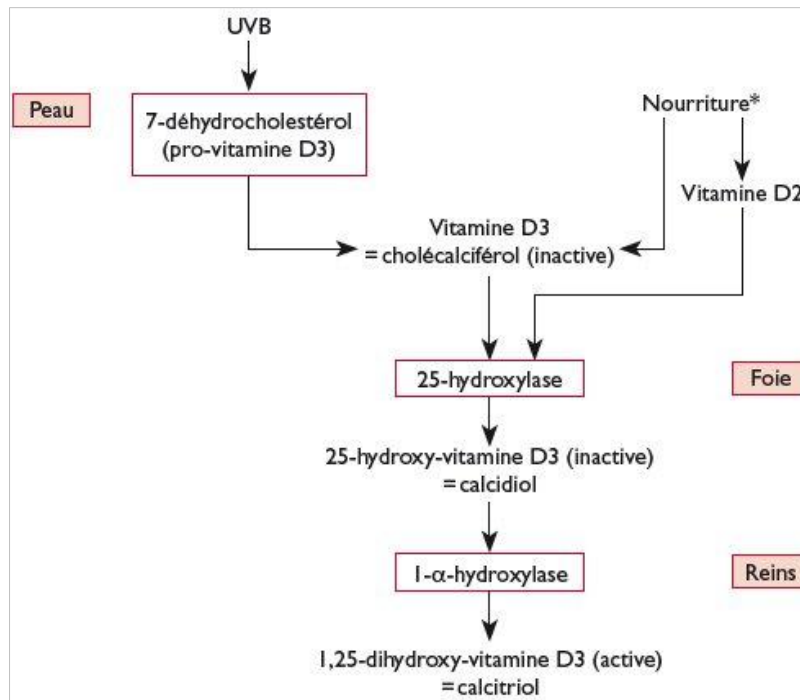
UVB

Peau

7-déhydrocholestérol (pro-vitamine D3)

Nourriture*

Vitamine D2

Vitamine D3 = cholécalciférol (inactive)

25-hydroxylase

Foie

25-hydroxy-vitamine D3 (inactive) = calcidiol

1-α-hydroxylase

Reins

1,25-dihydroxy-vitamine D3 (active) = calcitriol